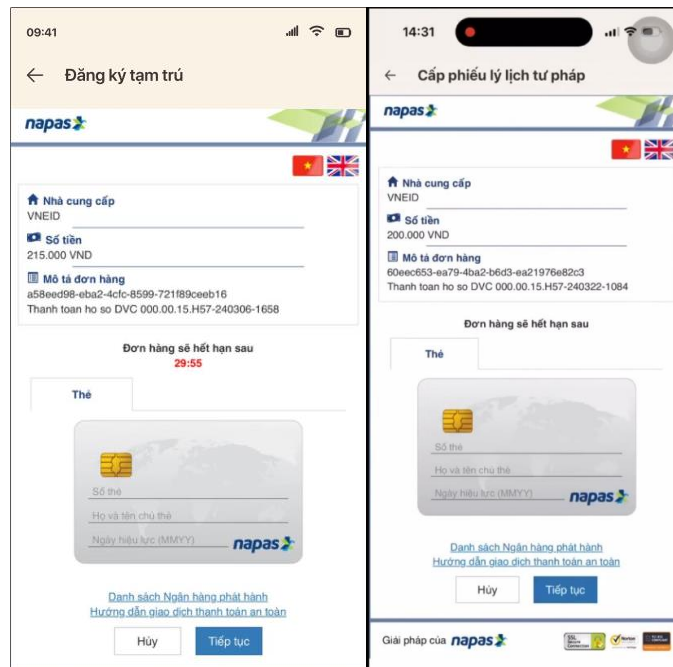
09:41

← Đăng ký tạm trú

napas

Nhà cung cấp
VNEID

Số tiền
215.000 VND

Mô tả đơn hàng
a58eed98-eba2-4cfc-8599-721f89ceeb16
Thanh toan ho so DVC 000.00.15.H57-240306-1658

Đơn hàng sẽ hết hạn sau
29:55

Thẻ

Số thẻ
Họ và tên chủ thẻ
Ngày hiệu lực (MMYY)
napas

Danh sách Ngân hàng phát hành
Hướng dẫn giao dịch thanh toán an toàn

Hủy
Tiếp tục

14:31

← Cấp phiếu lý lịch tư pháp

napas

Nhà cung cấp
VNEID

Số tiền
200.000 VND

Mô tả đơn hàng
60eec653-ea79-4ba2-b6d3-ea21976e82c3
Thanh toan ho so DVC 000.00.15.H57-240322-1084

Đơn hàng sẽ hết hạn sau

Thẻ

Số thẻ
Họ và tên chủ thẻ
Ngày hiệu lực (MMYY)
napas

Danh sách Ngân hàng phát hành
Hướng dẫn giao dịch thanh toán an toàn

Hủy
Tiếp tục

Giải pháp của napas